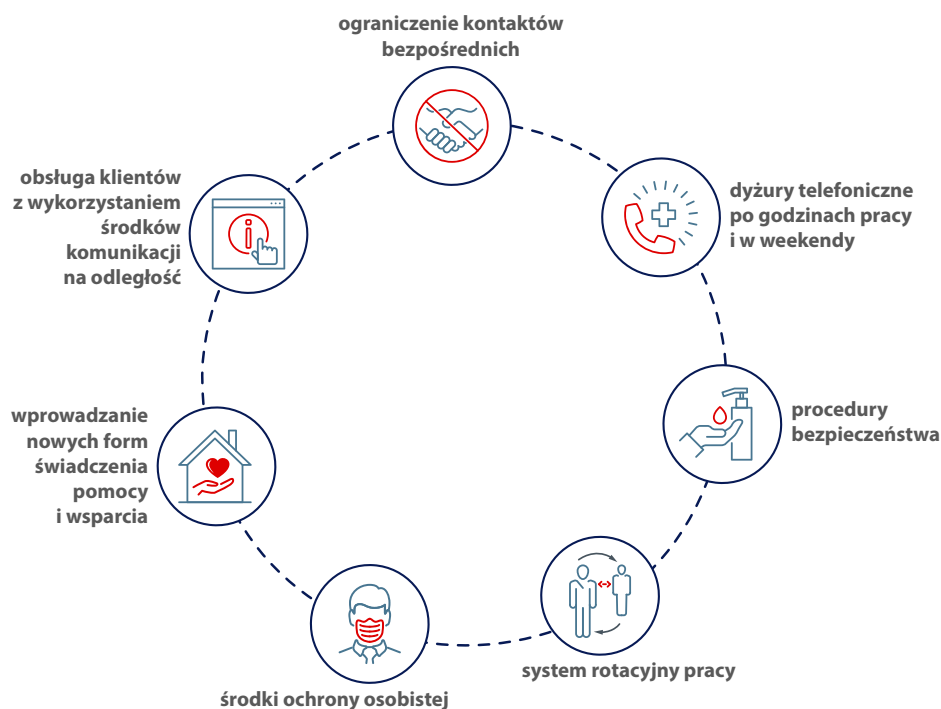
ograniczenie kontaktów bezpośrednich

dyżury telefoniczne po godzinach pracy i w weekendy

procedury bezpieczeństwa

system rotacyjny pracy

środki ochrony osobistej

wprowadzanie nowych form świadczenia pomocy i wsparcia

obsługa klientów z wykorzystaniem środków komunikacji na odległość